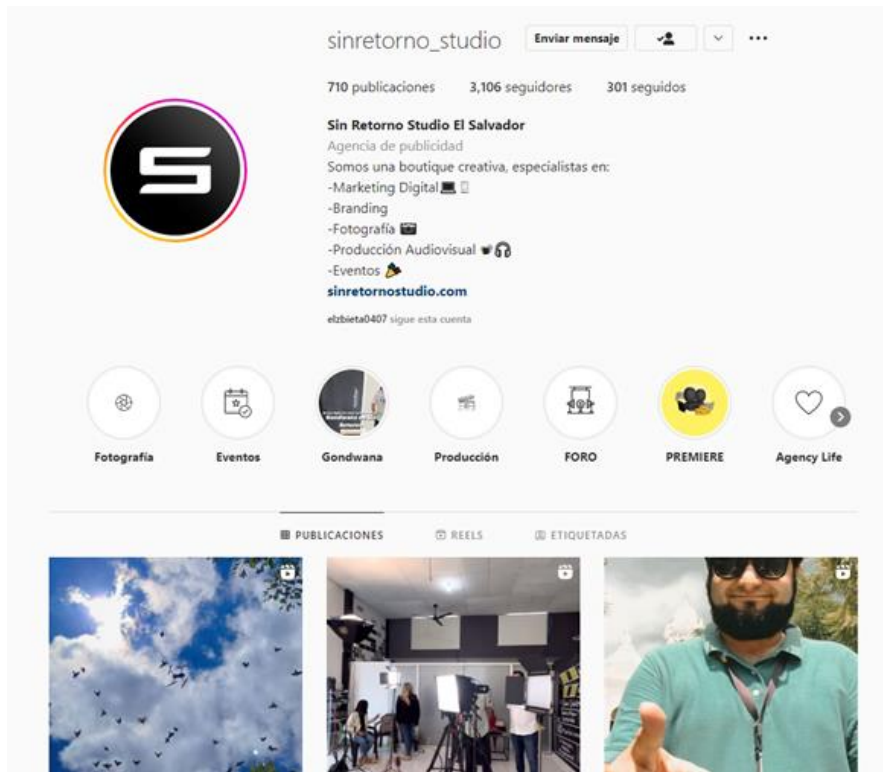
sinretorno_studio Enviar mensaje

710 publicaciones 3,106 seguidores 301 seguidos

Sin Retorno Studio El Salvador
Agencia de publicidad
Somos una boutique creativa, especialistas en:
-Marketing Digital💻📱
-Branding
-Fotografía 📷
-Producción Audiovisual 📽🎧
-Eventos 🎉
sinretornostudio.com

elzbieta0407 sigue esta cuenta

Fotografía
Eventos
Gondwana
Producción
FORO
PREMIERE
Agency Life

PUBLICACIONES
REELS
ETIQUETADAS